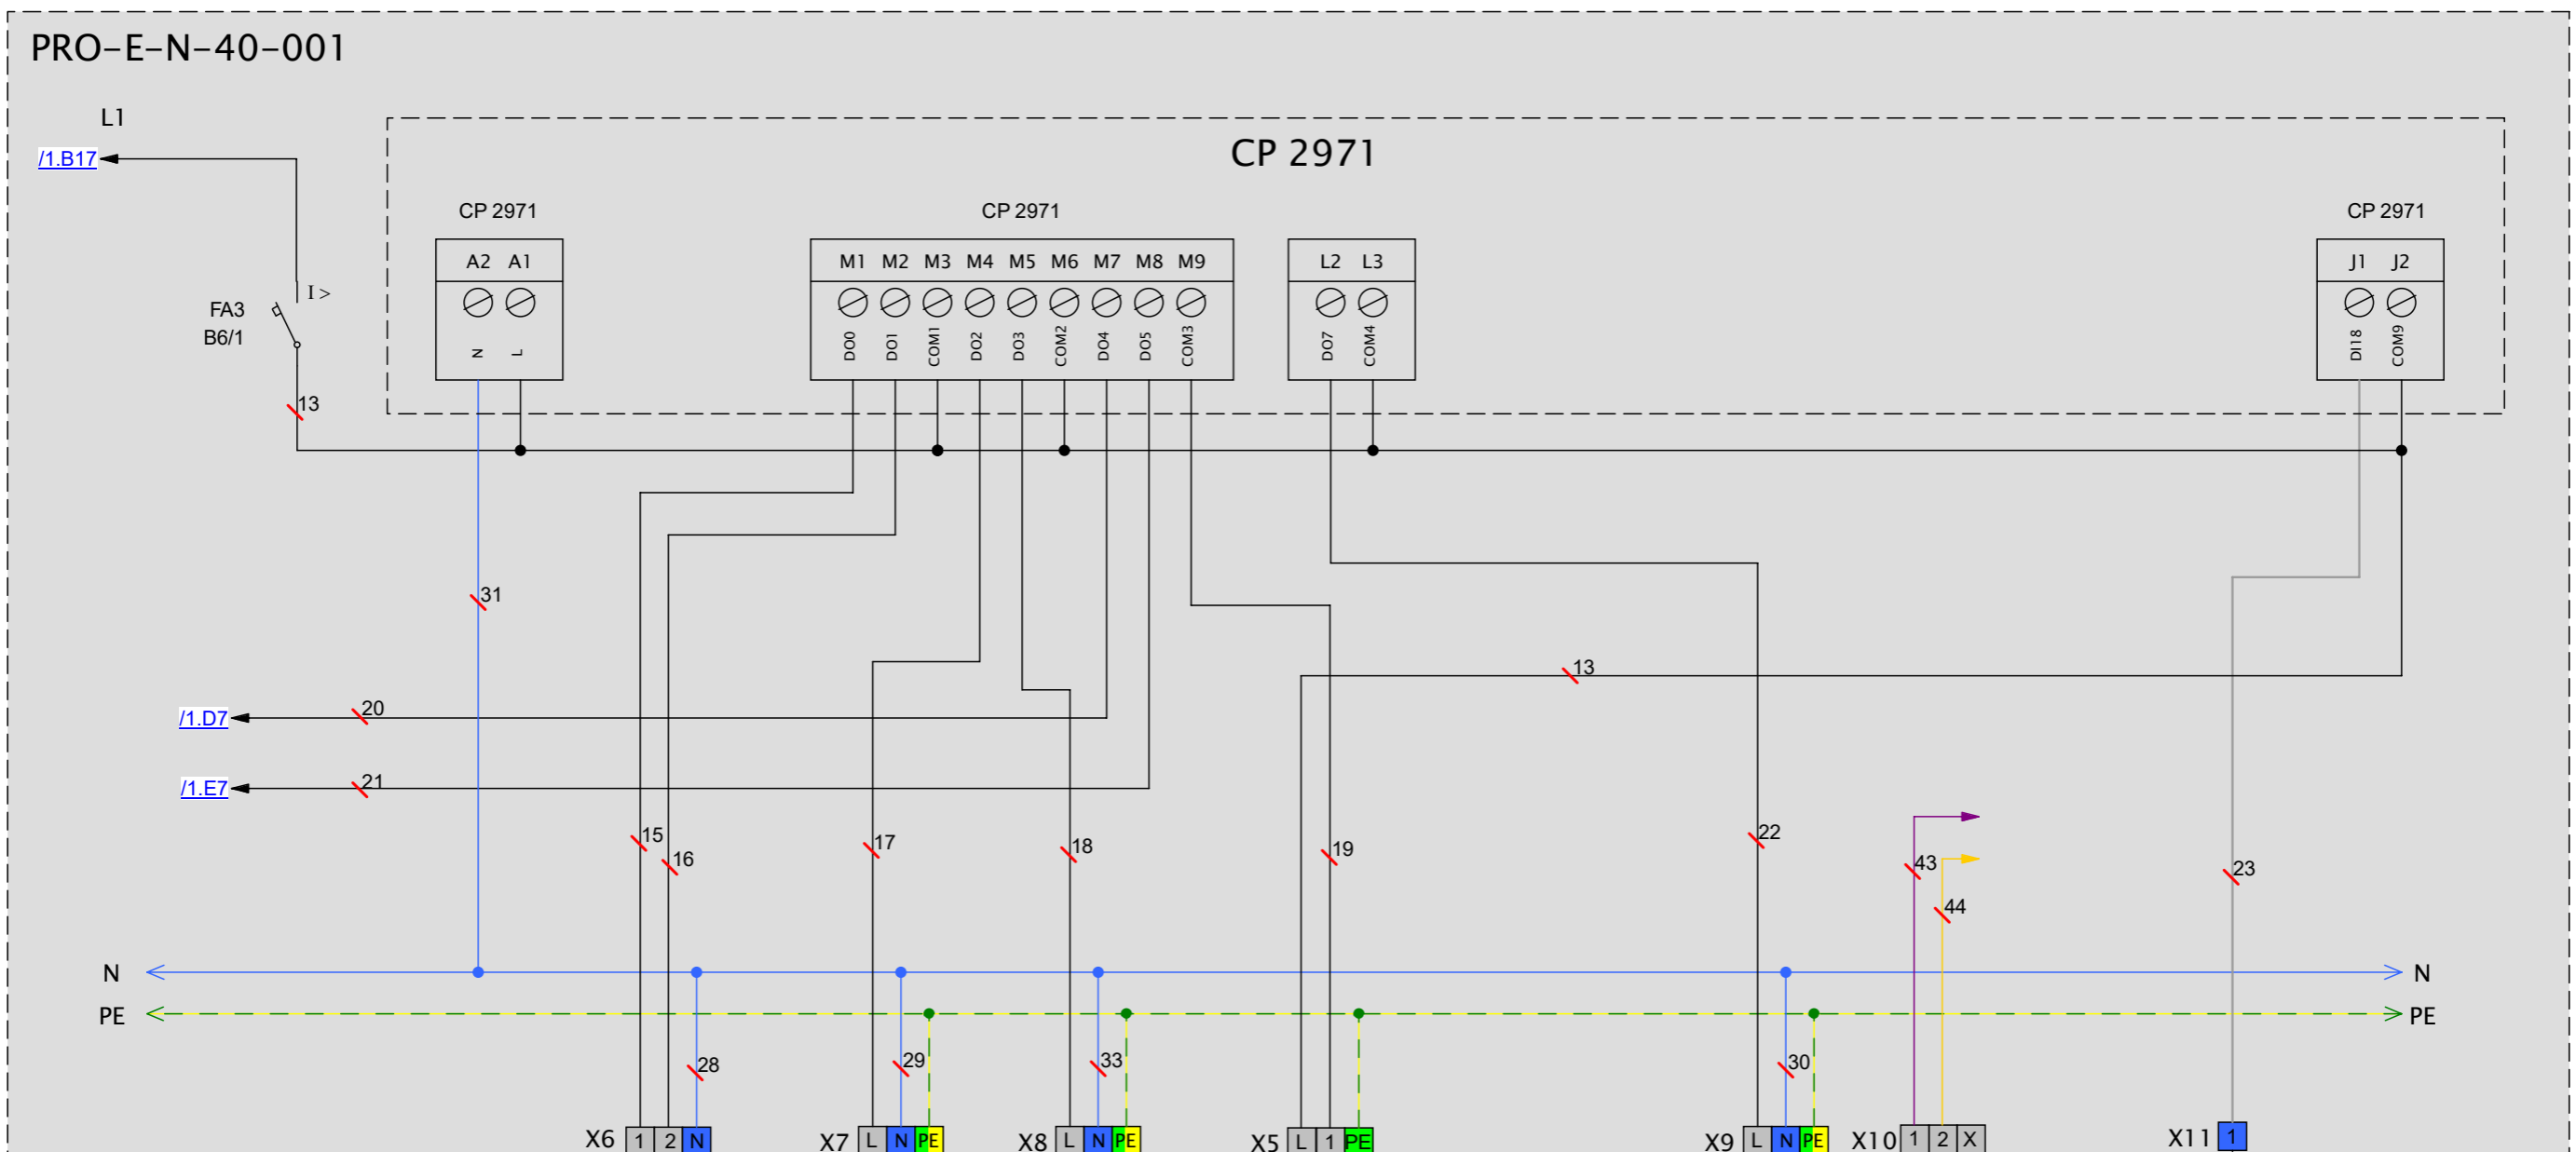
PRO-E-N-40-001

L1

/1.B17

FA3
B6/1

I >

13

CP 2971

CP 2971

| A2 | A1 |
|---|---|
| N | L |

CP 2971

| M1 | M2 | M3 | M4 | M5 | M6 | M7 | M8 | M9 |
|---|---|---|---|---|---|---|---|---|
| DO0 | DO1 | COM1 | DO2 | DO3 | COM2 | DO4 | DO5 | COM3 |

| L2 | L3 |
|---|---|
| DO7 | COM4 |

CP 2971

| J1 | J2 |
|---|---|
| DI18 | COM9 |

31

13

/1.D7 20

/1.E7 21

15
16
17
18
19
22
43
44
23

N
PE

N
PE

28
29
33
30

X6 1 2 N
X7 L N PE
X8 L N PE
X5 L 1 PE
X9 L N PE
X10 1 2 X
X11 1